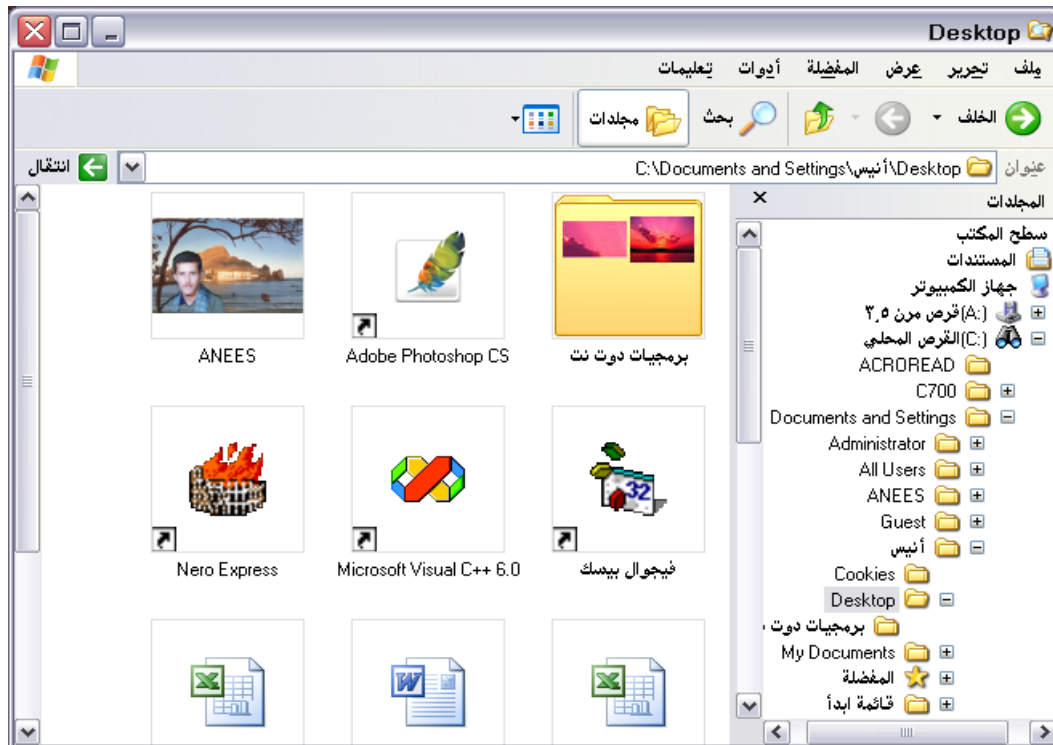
Desktop

ملف تحرير عرض المفضلة أدوات تعليمات

الخلف بحث مجلدات

عنوان C:\Documents and Settings\أنيس\Desktop انتقال

المجلدات ×

سطح المكتب
المستندات
جهاز الكمبيوتر
قرص مرن ٣.٥ (:A)
القرص المحلي (:C)
ACROREAD
C700
Documents and Settings
Administrator
All Users
ANEES
Guest
أنيس
Cookies
Desktop
برمجيات دوت
My Documents
المفضلة
قائمة ابدأ

برمجيات دوت نت

Adobe Photoshop CS

ANEES

فيجوال بيسك

Microsoft Visual C++ 6.0

Nero Express